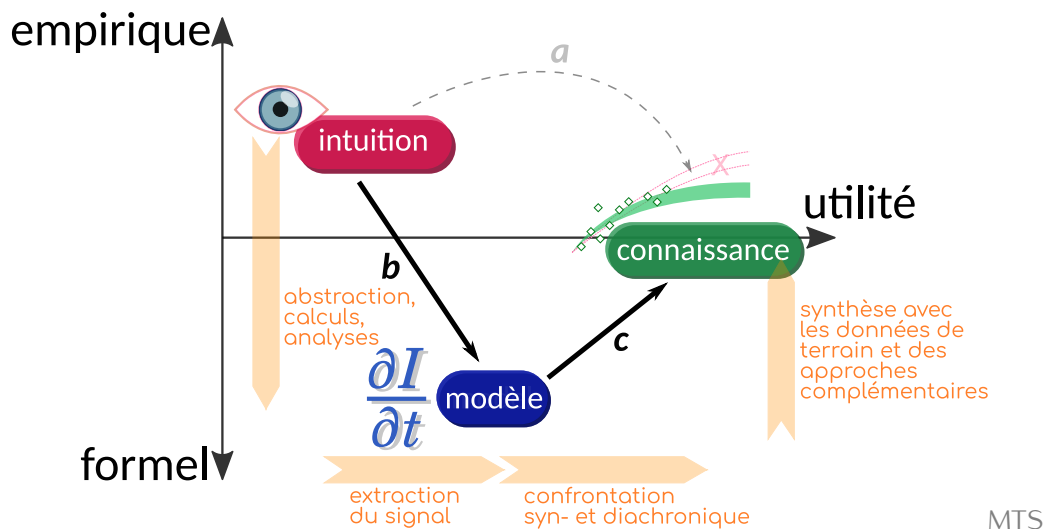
empirique

a

intuition

utilité

connaissance

b

abstraction, calculs, analyses

synthèse avec les données de terrain et des approches complémentaires

c

$\frac{\partial I}{\partial t}$

modèle

formel

extraction du signal

confrontation syn- et diachronique

MTS